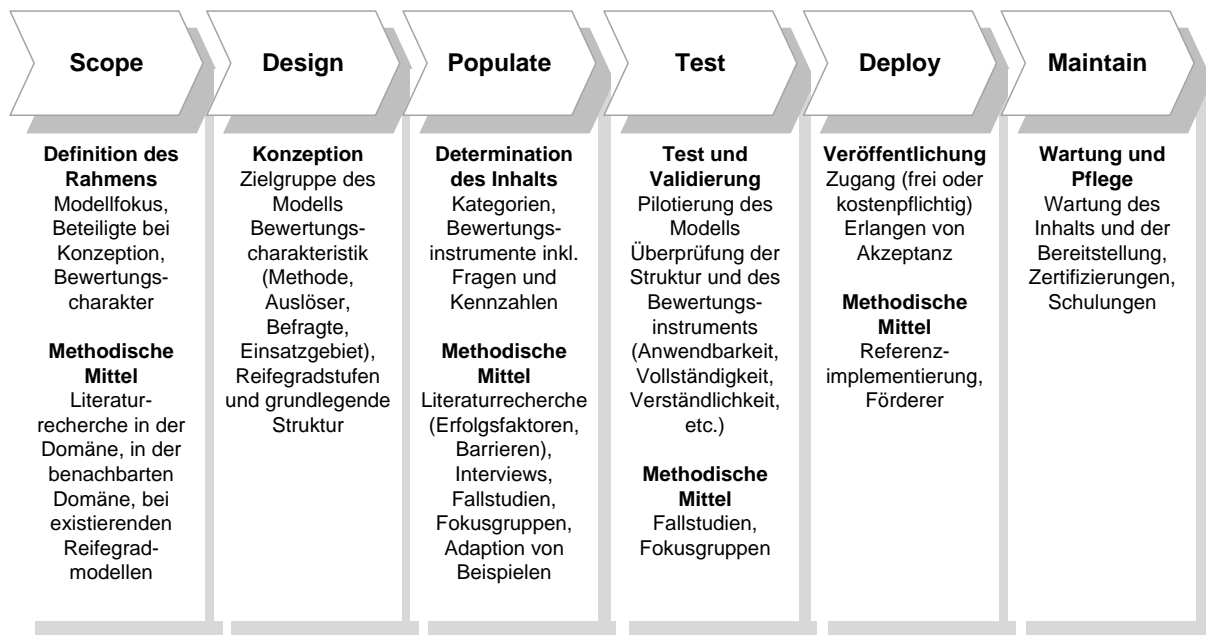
Scope

Design

Populate

Test

Deploy

Maintain

**Definition des Rahmens**
Modellfokus, Beteiligte bei Konzeption, Bewertungscharakter

**Methodische Mittel**
Literaturrecherche in der Domäne, in der benachbarten Domäne, bei existierenden Reifegradmodellen

**Konzeption**
Zielgruppe des Modells Bewertungscharakteristik (Methode, Auslöser, Befragte, Einsatzgebiet), Reifegradstufen und grundlegende Struktur

**Determination des Inhalts**
Kategorien, Bewertungsinstrumente inkl. Fragen und Kennzahlen

**Methodische Mittel**
Literaturrecherche (Erfolgsfaktoren, Barrieren), Interviews, Fallstudien, Fokusgruppen, Adaption von Beispielen

**Test und Validierung**
Pilotierung des Modells Überprüfung der Struktur und des Bewertungsinstruments (Anwendbarkeit, Vollständigkeit, Verständlichkeit, etc.)

**Methodische Mittel**
Fallstudien, Fokusgruppen

**Veröffentlichung**
Zugang (frei oder kostenpflichtig) Erlangen von Akzeptanz

**Methodische Mittel**
Referenzimplementierung, Förderer

**Wartung und Pflege**
Wartung des Inhalts und der Bereitstellung, Zertifizierungen, Schulungen